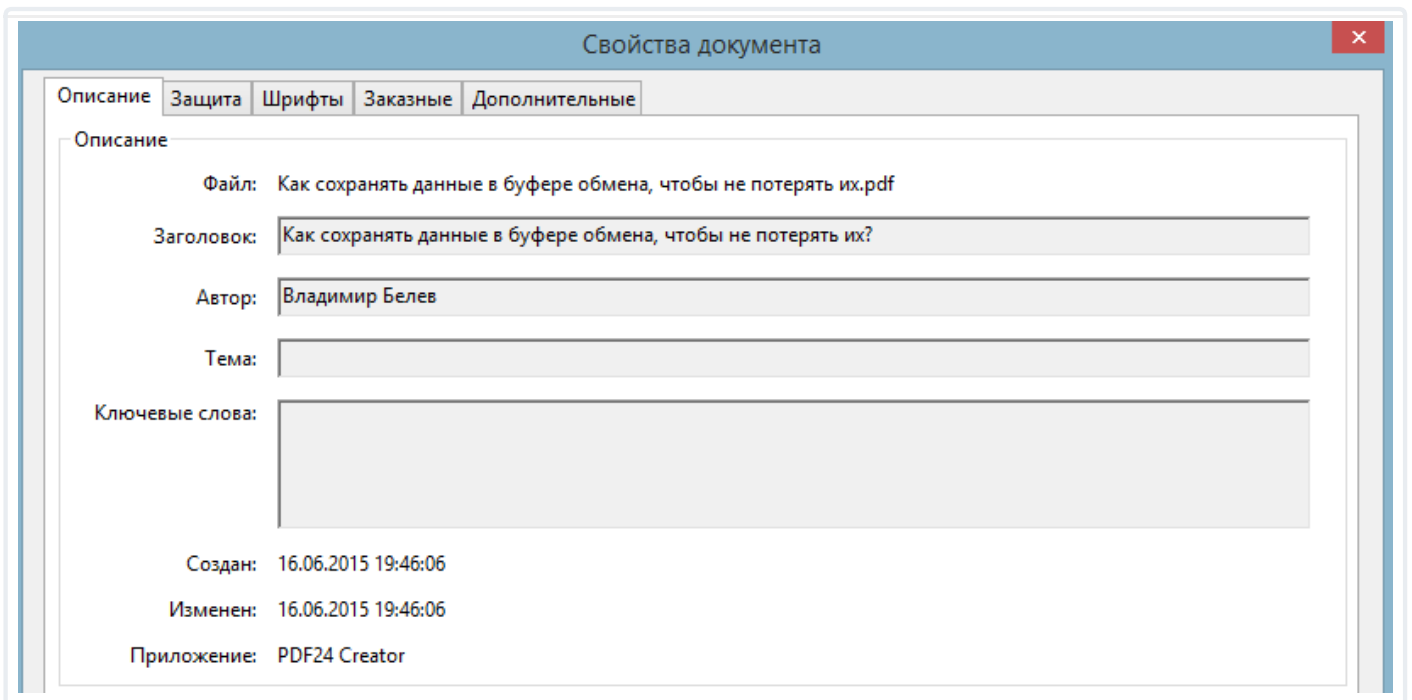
Свойства документа

Описание | Защита | Шрифты | Заказные | Дополнительные

Описание

Файл: Как сохранять данные в буфере обмена, чтобы не потерять их.pdf

Заголовок: Как сохранять данные в буфере обмена, чтобы не потерять их?

Автор: Владимир Белев

Тема:

Ключевые слова:

Создан: 16.06.2015 19:46:06

Изменен: 16.06.2015 19:46:06

Приложение: PDF24 Creator